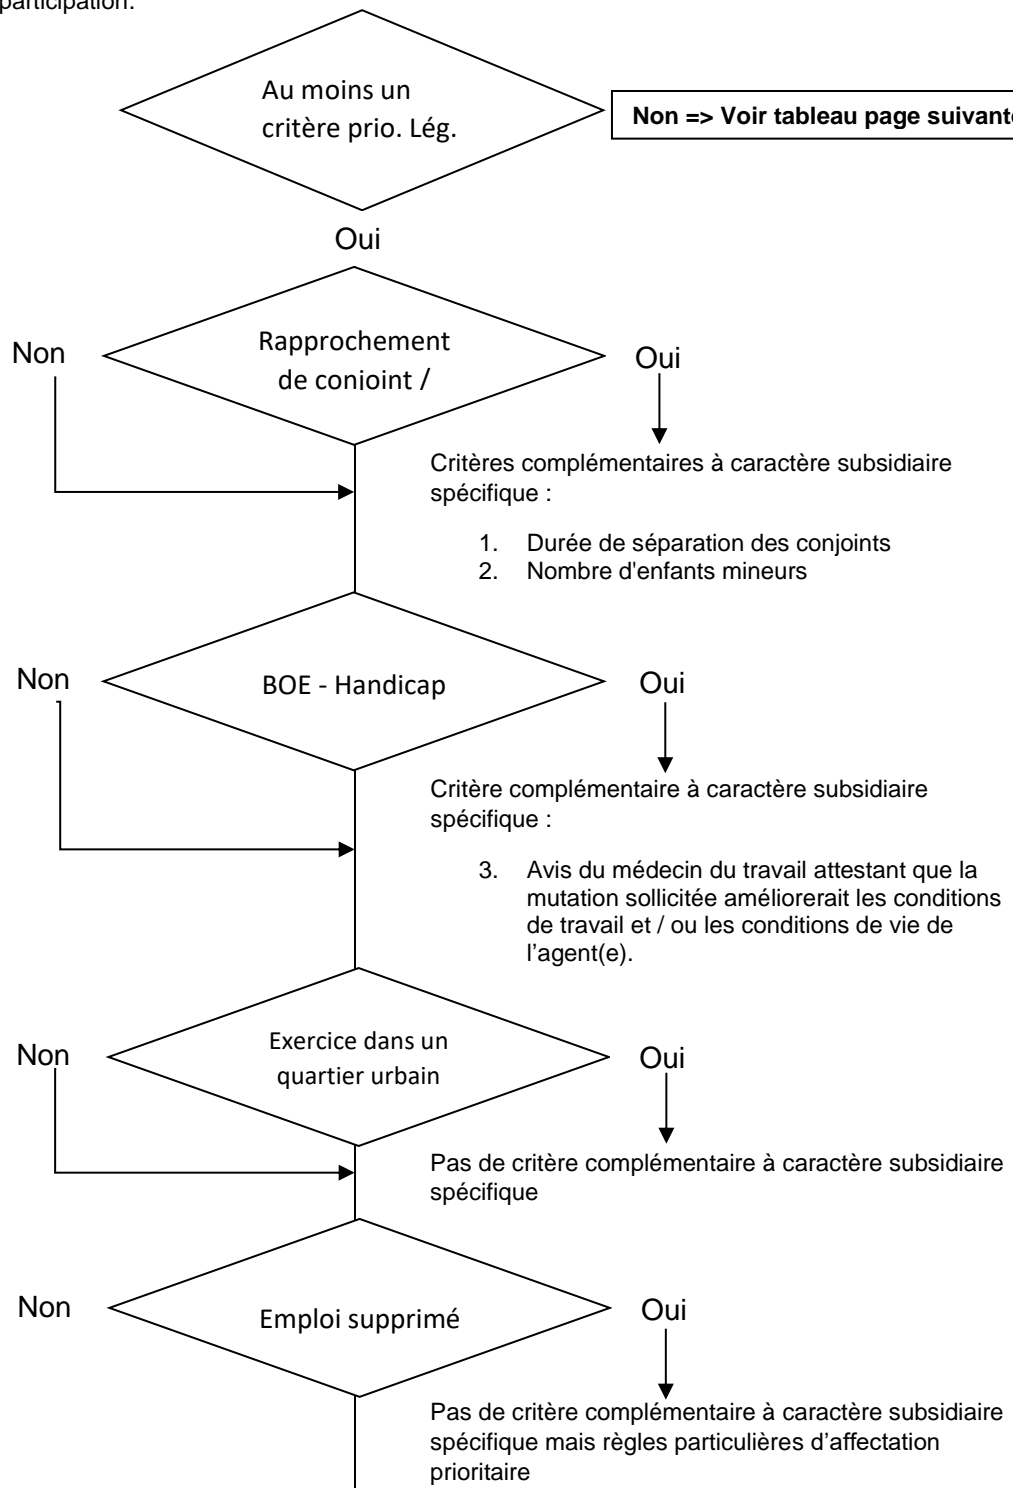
participation.

Au moins un critère prio. Lég.

Non => Voir tableau page suivant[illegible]

Oui

Non

Rapprochement de conjoint /

Oui

Critères complémentaires à caractère subsidiaire spécifique :

1. Durée de séparation des conjoints
2. Nombre d'enfants mineurs

Non

BOE - Handicap

Oui

Critère complémentaire à caractère subsidiaire spécifique :

3. Avis du médecin du travail attestant que la mutation sollicitée améliorerait les conditions de travail et / ou les conditions de vie de l'agent(e).

Non

Exercice dans un quartier urbain

Oui

Pas de critère complémentaire à caractère subsidiaire spécifique

Non

Emploi supprimé

Oui

Pas de critère complémentaire à caractère subsidiaire spécifique mais règles particulières d'affectation prioritaire